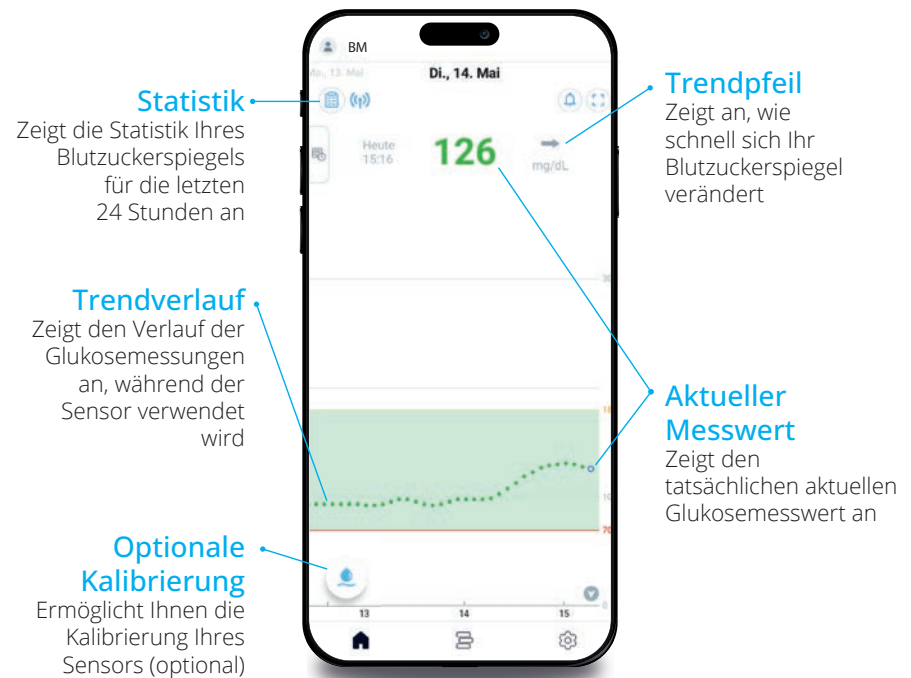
Statistik
Zeigt die Statistik Ihres Blutzuckerspiegels für die letzten 24 Stunden an

Trendverlauf
Zeigt den Verlauf der Glukosemessungen an, während der Sensor verwendet wird

Optionale Kalibrierung
Ermöglicht Ihnen die Kalibrierung Ihres Sensors (optional)

BM
Mo., 13. Mai
Di., 14. Mai
Heute 15:16
126
mg/dL
30
18
10
70
13
14
15

Trendpfeil
Zeigt an, wie schnell sich Ihr Blutzuckerspiegel verändert

Aktueller Messwert
Zeigt den tatsächlichen aktuellen Glukosemesswert an